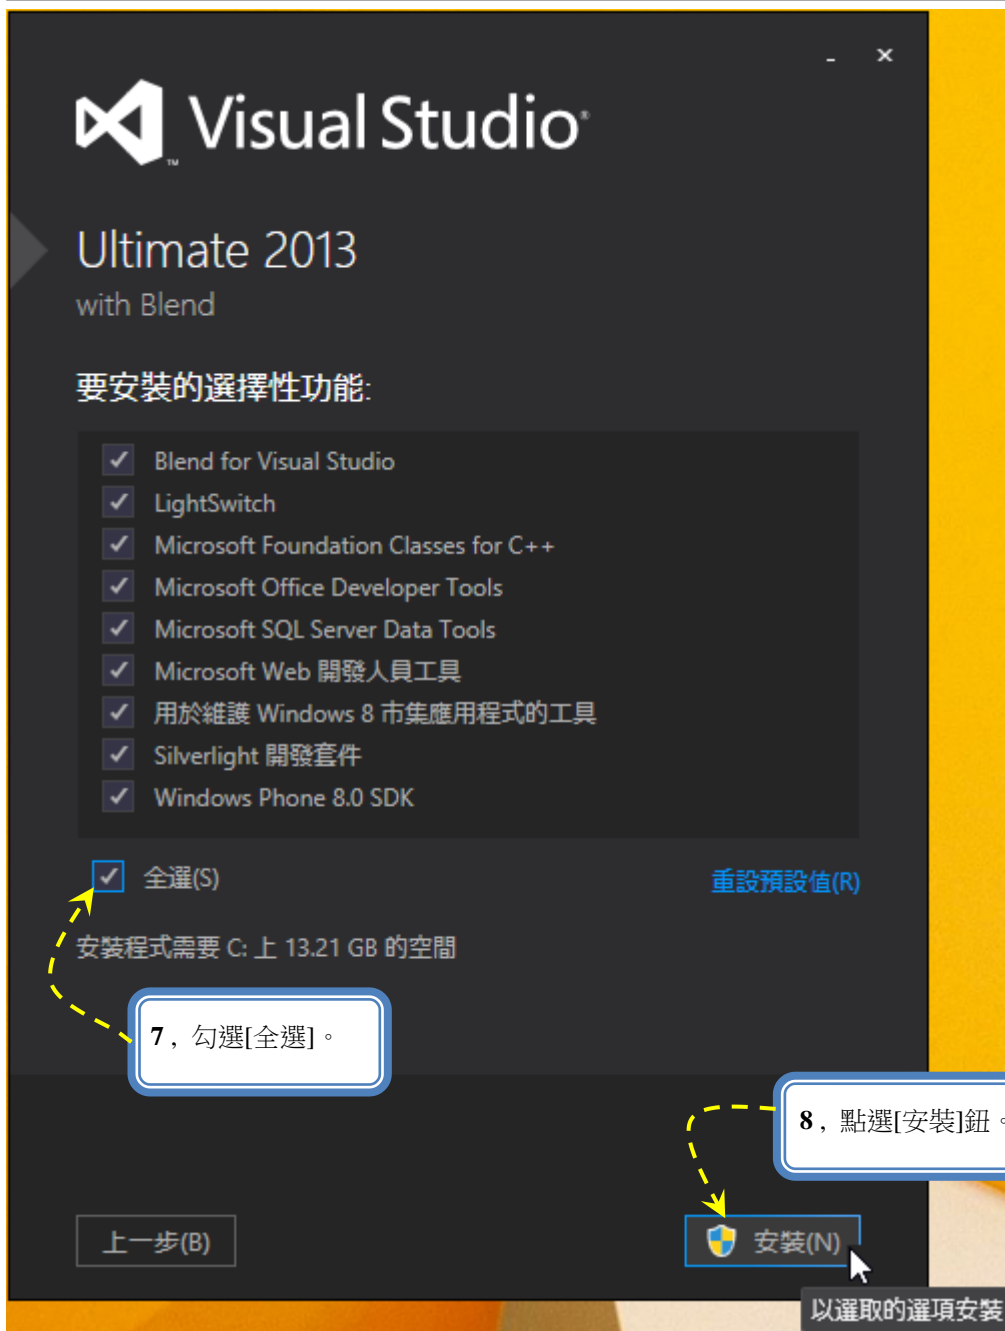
- ×

Visual Studio

Ultimate 2013
with Blend

要安裝的選擇性功能:

Blend for Visual Studio
LightSwitch
Microsoft Foundation Classes for C++
Microsoft Office Developer Tools
Microsoft SQL Server Data Tools
Microsoft Web 開發人員工具
用於維護 Windows 8 市集應用程式的工具
Silverlight 開發套件
Windows Phone 8.0 SDK

全選(S)

重設預設值(R)

安裝程式需要 C: 上 13.21 GB 的空間

7，勾選[全選]。

8，點選[安裝]鈕。

上一步(B)

安裝(N)

以選取的選項安裝